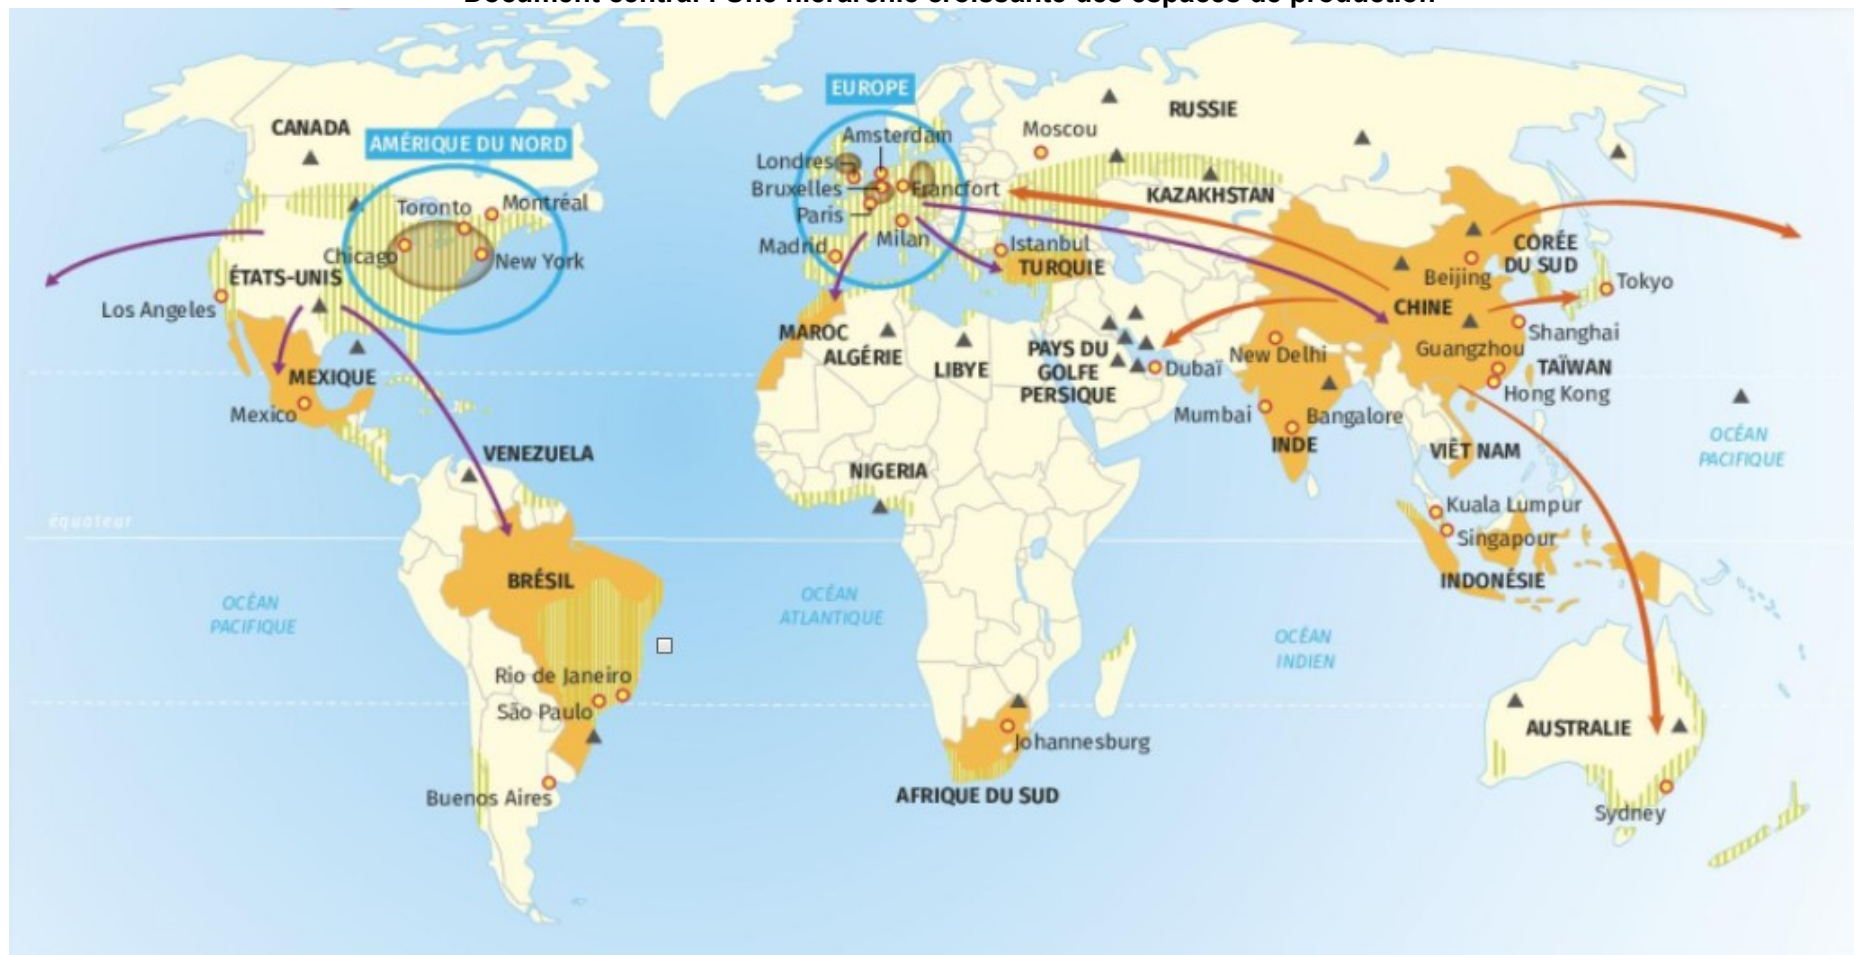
Document central : Une hiérarchie croissante des espaces de production

CANADA
AMÉRIQUE DU NORD
Toronto
Montréal
Chicago
New York
ÉTATS-UNIS
Los Angeles
MEXIQUE
Mexico
VENEZUELA
BRÉSIL
Rio de Janeiro
São Paulo
Buenos Aires
OCÉAN PACIFIQUE
équateur
EUROPE
Amsterdam
Londres
Bruxelles
Francfort
Paris
Milan
Madrid
Moscou
RUSSIE
KAZAKHSTAN
Istanbul
TURQUIE
MAROC
ALGÉRIE
LIBYE
PAYS DU GOLFE PERSIQUE
Dubaï
NIGERIA
OCÉAN ATLANTIQUE
Johannesburg
AFRIQUE DU SUD
OCÉAN INDIEN
New Delhi
Mumbai
Bangalore
INDE
CHINE
Beijing
CORÉE DU SUD
Tokyo
Shanghai
Guangzhou
TAÏWAN
Hong Kong
VIÊT NAM
Kuala Lumpur
Singapour
INDONÉSIE
OCÉAN PACIFIQUE
AUSTRALIE
Sydney